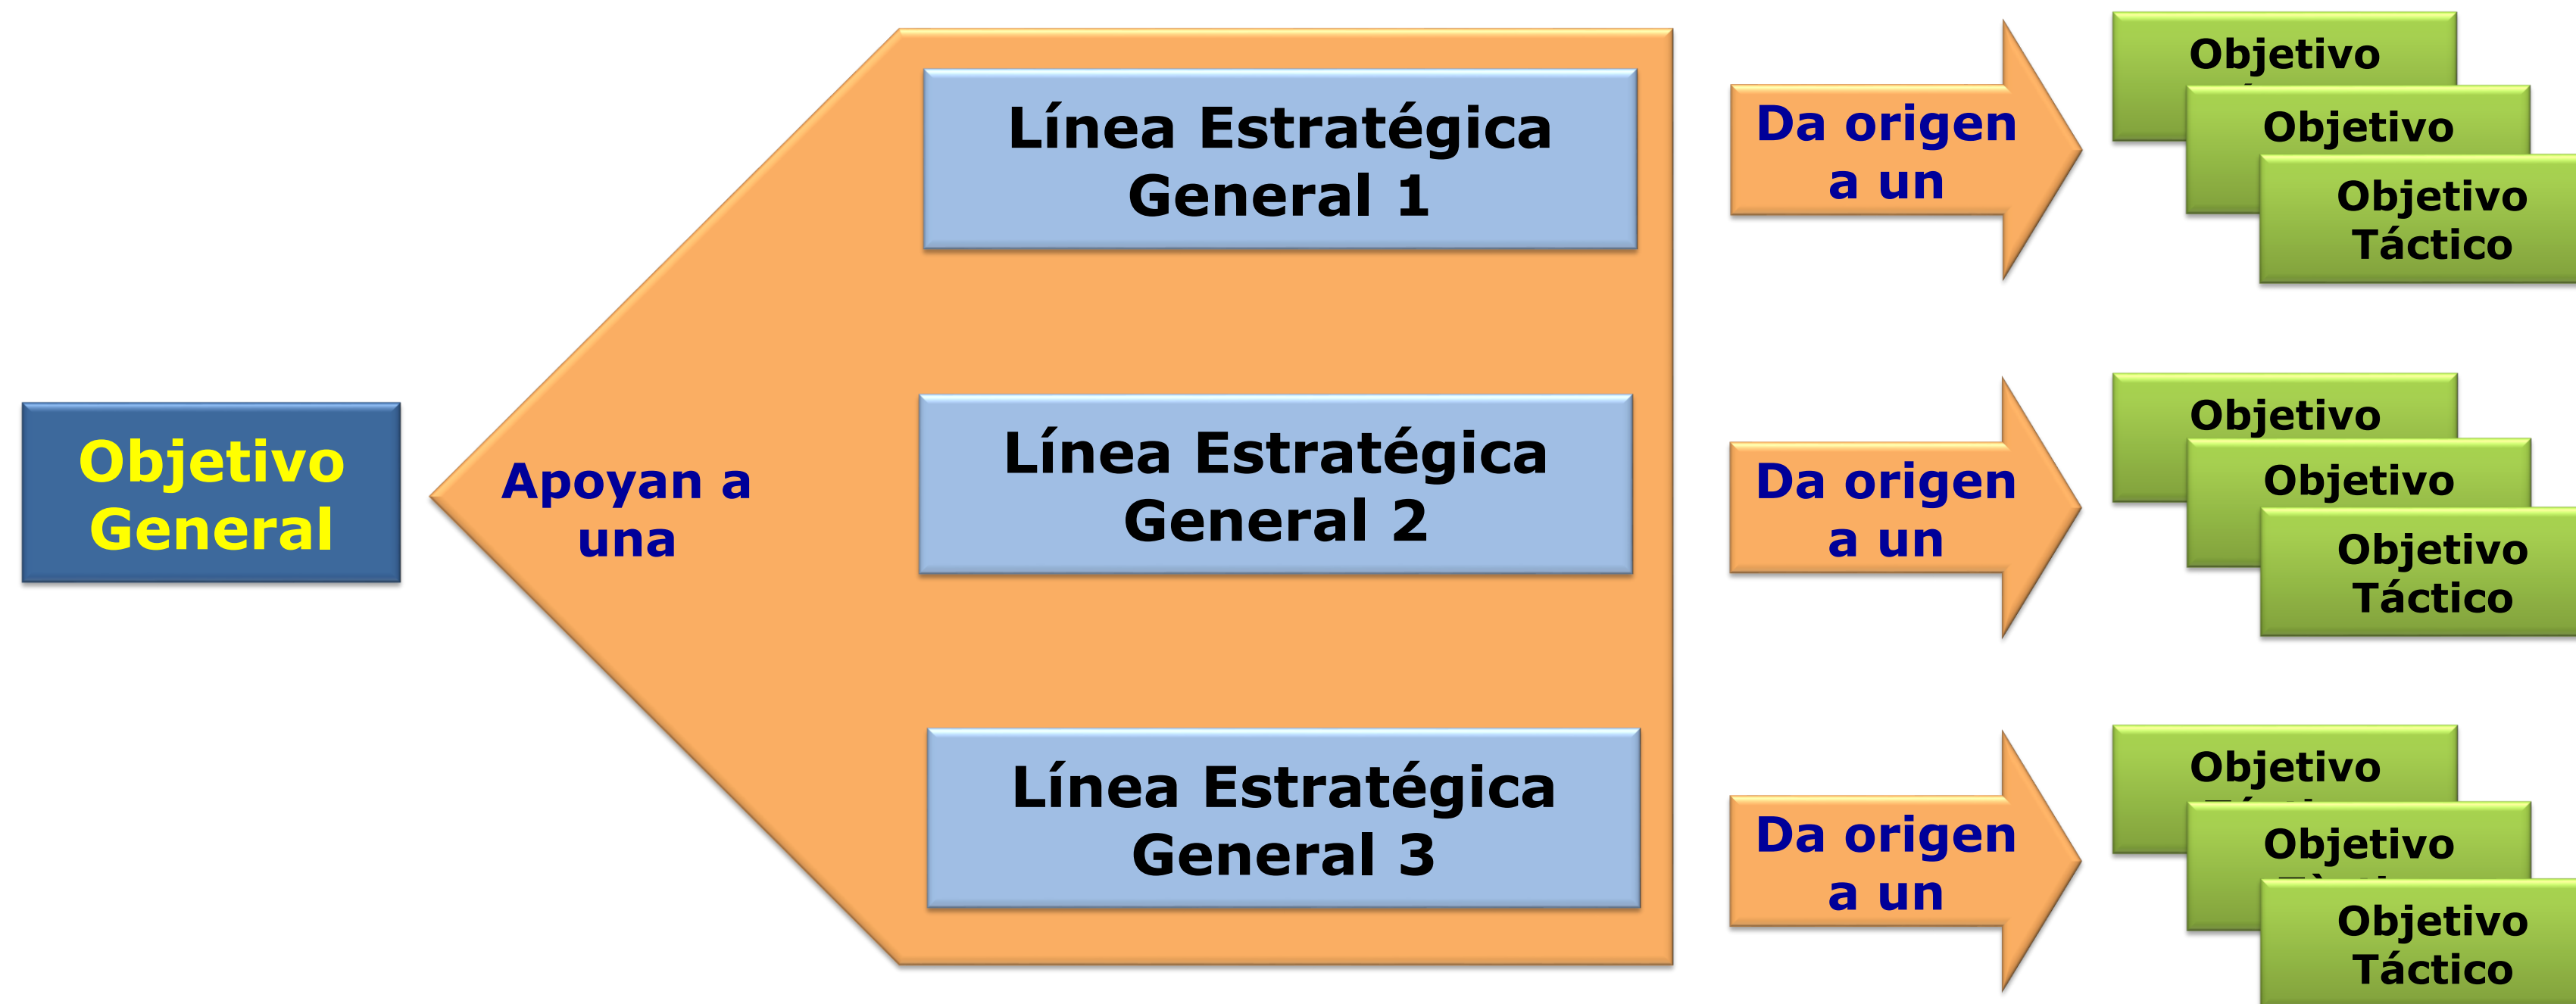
Objetivo General

Apoyan a una

Línea Estratégica General 1

Línea Estratégica General 2

Línea Estratégica General 3

Da origen a un

Objetivo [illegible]

Objetivo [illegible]

Objetivo Táctico

Da origen a un

Objetivo

Objetivo

Objetivo Táctico

Da origen a un

Objetivo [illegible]

Objetivo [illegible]

Objetivo Táctico